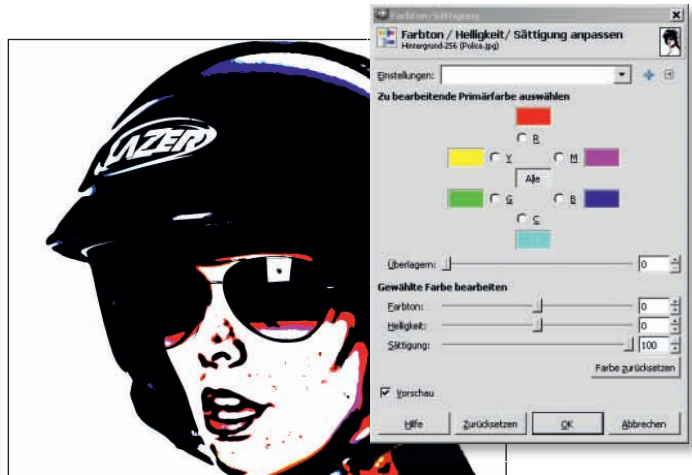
LAZER

Farbton / Sättigung

Farbton / Helligkeit/ Sättigung anpassen
Hintergrund-256 (Police.jpg)

Einstellungen:

Zu bearbeitende Primärfarbe auswählen

R

Y

M

Alle

G

B

C

Überlagern: 0

Gewählte Farbe bearbeiten

Farbton: 0

Helligkeit: 0

Sättigung: 100

Farbe zurücksetzen

Vorschau

Hilfe

Zurücksetzen

OK

Abbrechen